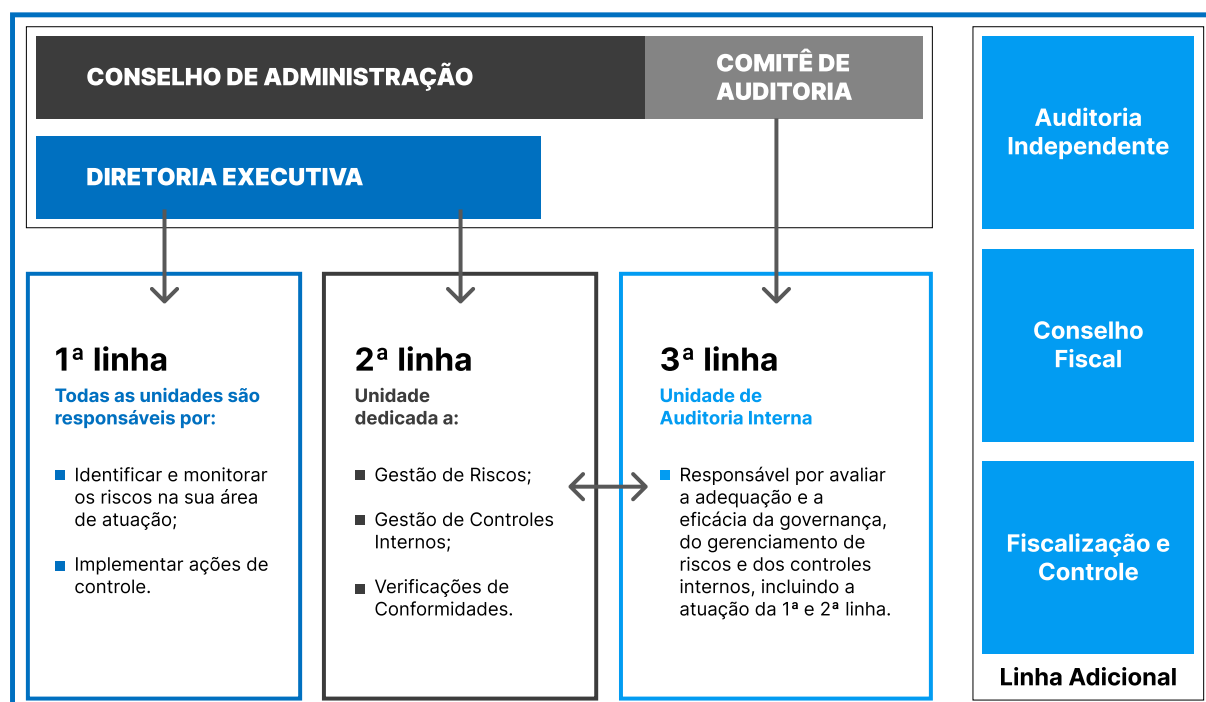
CONSELHO DE ADMINISTRAÇÃO

COMITÊ DE AUDITORIA

DIRETORIA EXECUTIVA

Auditoria Independente

Conselho Fiscal

Fiscalização e Controle

Linha Adicional

1ª linha

Todas as unidades são responsáveis por:

Identificar e monitorar os riscos na sua área de atuação;

Implementar ações de controle.

2ª linha

Unidade dedicada a:

Gestão de Riscos;

Gestão de Controles Internos;

Verificações de Conformidades.

3ª linha

Unidade de Auditoria Interna

Responsável por avaliar a adequação e a eficácia da governança, do gerenciamento de riscos e dos controles internos, incluindo a atuação da 1ª e 2ª linha.